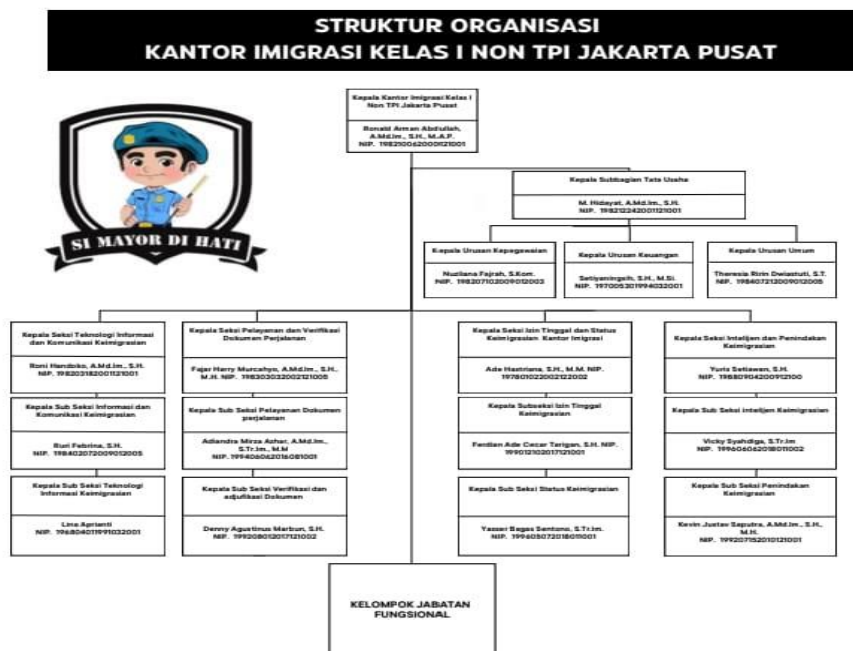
STRUKTUR ORGANISASI
KANTOR IMIGRASI KELAS I NON TPI JAKARTA PUSAT

SI MAYOR DI HATI

Kepala Kantor Imigrasi Kelas I Non TPI Jakarta Pusat
Ronald Arman Abdullah, A.Md.Im., S.H., M.A.P.
NIP. 198210062000121001

Kepala Subbagian Tata Usaha
M. Hidayat, A.Md.Im., S.H.
NIP. 198212242001121001

Kepala Urusan Kepegawaian
Nuzliana Fajrah, S.Kom.
NIP. 198307102009012003

Kepala Urusan Keuangan
Setiyaningsih, S.H., M.Si.
NIP. 197005301994032001

Kepala Urusan Umum
Theresia Ririn Dwiastuti, S.T.
NIP. 198407212009012005

Kepala Seksi Teknologi Informasi dan Komunikasi Keimigrasian
Roni Handoko, A.Md.Im., S.H.
NIP. 198203182001121001

Kepala Sub Seksi Informasi dan Komunikasi Keimigrasian
Ruri Febrina, S.H.
NIP. 198402072009012005

Kepala Sub Seksi Teknologi Informasi Keimigrasian
Lina Aprianti
NIP. 196804011991032001

Kepala Seksi Pelayanan dan Verifikasi Dokumen Perjalanan
Fajar Harry Murcahyo, A.Md.Im., S.H., M.H. NIP. 198303032002121005

Kepala Sub Seksi Pelayanan Dokumen perjalanan
Adiandra Mirza Azhar, A.Md.Im., S.Tr.Im., M.M
NIP. 199406062016081001

Kepala Sub Seksi Verifikasi dan adjudikasi Dokumen
Denny Aguatinus Marbun, S.H.
NIP. 199208012017121002

Kepala Seksi Izin Tinggal dan Status Keimigrasian Kantor Imigrasi
Ade Hastriana, S.H., M.M. NIP. 197801022002122002

Kepala Subseksi Izin Tinggal Keimigrasian
Ferdian Ade Cezar Tarigan, S.H. NIP. 199012102017121001

Kepala Sub Seksi Status Keimigrasian
Yasser Bagas Sentono, S.Tr.Im.
NIP. 199605072018011001

Kepala Seksi Inteljen dan Penindakan Keimigrasian
Yuris Setiawan, S.H.
NIP. 198809042009121001

Kepala Sub Seksi Inteljen Keimigrasian
Vicky Syahdiga, S.Tr.Im
NIP. 199606062018011002

Kepala Sub Seksi Penindakan Keimigrasian
Kevin Justav Saputra, A.Md.Im., S.H., M.H.
NIP. 199207152010121001

KELOMPOK JABATAN FUNGSIONAL